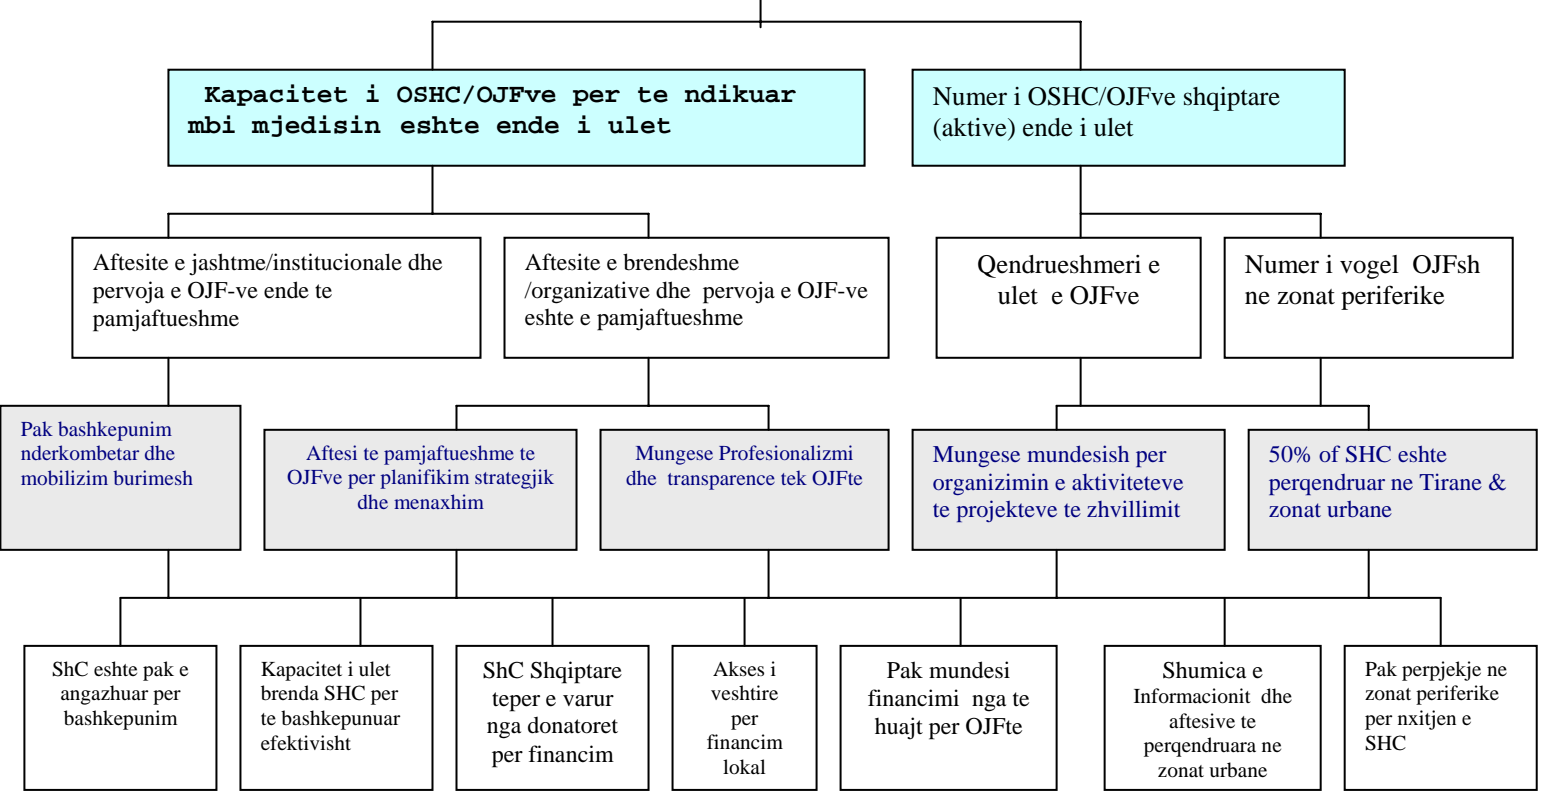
Kapacitet i OSHC/OJFve per te ndikuar mbi mjedisin eshte ende i ulet

Numer i OSHC/OJFve shqiptare (aktive) ende i ulet

Aftesite e jashtme/institucionale dhe pervoja e OJF-ve ende te pamjaftueshme

Aftesite e brendeshme /organizative dhe pervoja e OJF-ve eshte e pamjaftueshme

Qendrueshmeri e ulet e OJFve

Numer i vogel OJFsh ne zonat periferike

Pak bashkepunim nderkombetar dhe mobilizim burimesh

Aftesi te pamjaftueshme te OJFve per planifikim strategjik dhe menaxhim

Mungese Profesionalizmi dhe transparence tek OJFte

Mungese mundesish per organizimin e aktiviteteve te projekteve te zhvillimit

50% of SHC eshte perqendruar ne Tirane & zonat urbane

ShC eshte pak e angazhuar per bashkepunim

Kapacitet i ulet brenda SHC per te bashkepunuar efektivisht

ShC Shqiptare teper e varur nga donatoret per financim

Akses i veshtire per financim lokal

Pak mundesi financimi nga te huajt per OJFte

Shumica e Informacionit dhe aftesive te perqendruara ne zonat urbane

Pak perpjekje ne zonat periferike per nxitjen e SHC